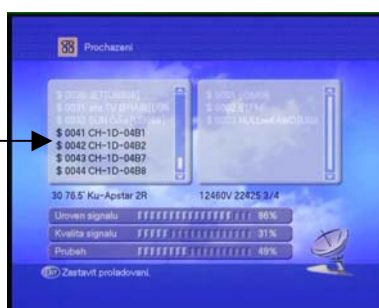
Prochazeni

$ 0039 JET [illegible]
$ 0031 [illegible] TV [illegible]
$ 0033 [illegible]
$ 0041 CH-1D-04B1
$ 0042 CH-1D-04B2
$ 0043 CH-1D-04B7
$ 0044 CH-1D-04B8

$ 0001 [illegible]
$ 0002 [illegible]
$ 0003 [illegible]

30 76.5° Ku-Apstar 2R
12460V 22425 3/4

Uroven signalu 86%
Kvalita signalu 31%
Prubeh 49%

EXIT Zastavit proladovani.